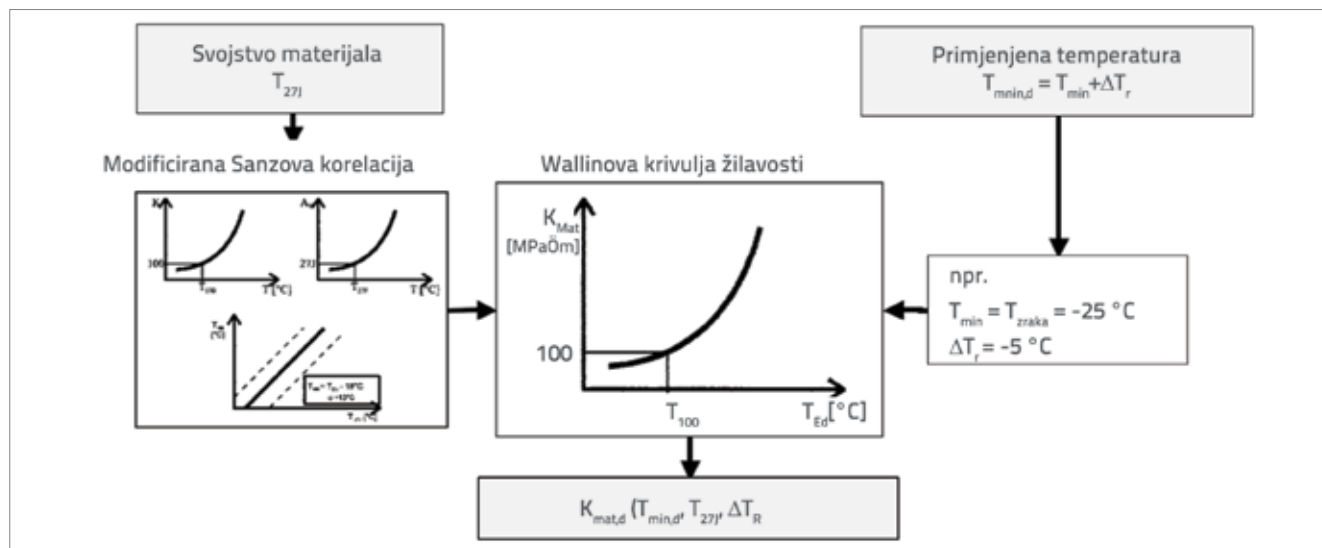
Svojstvo materijala
$T_{27J}$

Primjenjena temperatura
$T_{mnin,d} = T_{min} + \Delta T_r$

Modificirana Sanzova korelacija

K
100
$T_{100}$
T[°C]

A
27J
$T_{27J}$
T[°C]

$T_{100}$
[°C]
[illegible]
$T_{27J}$ [°C]

Wallinova krivulja žilavosti

$K_{Mat}$
[MPaÖm]
100
$T_{100}$
$T_{Ed}$[°C]

npr.
$T_{min} = T_{zraka} = -25$ °C
$\Delta T_r = -5$ °C

$K_{mat,d}$ ($T_{min,d}$, $T_{27J}$, $\Delta T_R$